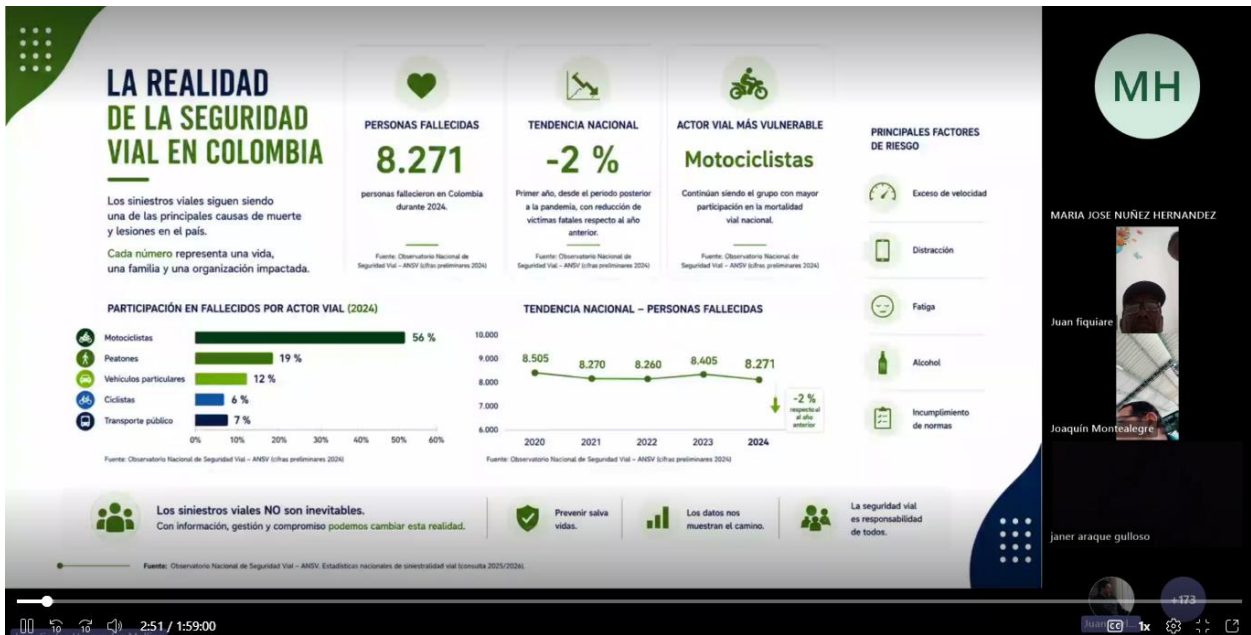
LA REALIDAD
DE LA SEGURIDAD
VIAL EN COLOMBIA

Los siniestros viales siguen siendo una de las principales causas de muerte y lesiones en el país.

Cada número representa una vida, una familia y una organización impactada.

PERSONAS FALLECIDAS
8.271
personas fallecieron en Colombia durante 2024.
Fuente: Observatorio Nacional de Seguridad Vial – ANSV (cifras preliminares 2024)

TENDENCIA NACIONAL
-2 %
Primer año, desde el periodo posterior a la pandemia, con reducción de víctimas fatales respecto al año anterior.
Fuente: Observatorio Nacional de Seguridad Vial – ANSV (cifras preliminares 2024)

ACTOR VIAL MÁS VULNERABLE
Motociclistas
Continúan siendo el grupo con mayor participación en la mortalidad vial nacional.
Fuente: Observatorio Nacional de Seguridad Vial – ANSV (cifras preliminares 2024)

PRINCIPALES FACTORES DE RIESGO
Exceso de velocidad
Distracción
Fatiga
Alcohol
Incumplimiento de normas

PARTICIPACIÓN EN FALLECIDOS POR ACTOR VIAL (2024)
Motociclistas 56 %
Peatones 19 %
Vehículos particulares 12 %
Ciclistas 6 %
Transporte público 7 %
0% 10% 20% 30% 40% 50% 60%
Fuente: Observatorio Nacional de Seguridad Vial – ANSV (cifras preliminares 2024)

TENDENCIA NACIONAL – PERSONAS FALLECIDAS
10.000
9.000
8.000
7.000
6.000
8.505 8.270 8.260 8.405 8.271
2020 2021 2022 2023 2024
-2 % respecto al año anterior
Fuente: Observatorio Nacional de Seguridad Vial – ANSV (cifras preliminares 2024)

Los siniestros viales NO son inevitables.
Con información, gestión y compromiso podemos cambiar esta realidad.

Prevenir salva vidas.

Los datos nos muestran el camino.

La seguridad vial es responsabilidad de todos.

Fuente: Observatorio Nacional de Seguridad Vial – ANSV. Estadísticas nacionales de siniestralidad vial (consulta 2025/2026).

MH
MARIA JOSE NUÑEZ HERNANDEZ
Juan fiquiare
Joaquín Montealegre
janer araque gulloso
+173
Juan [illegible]
2:51 / 1:59:00
10 10
1x